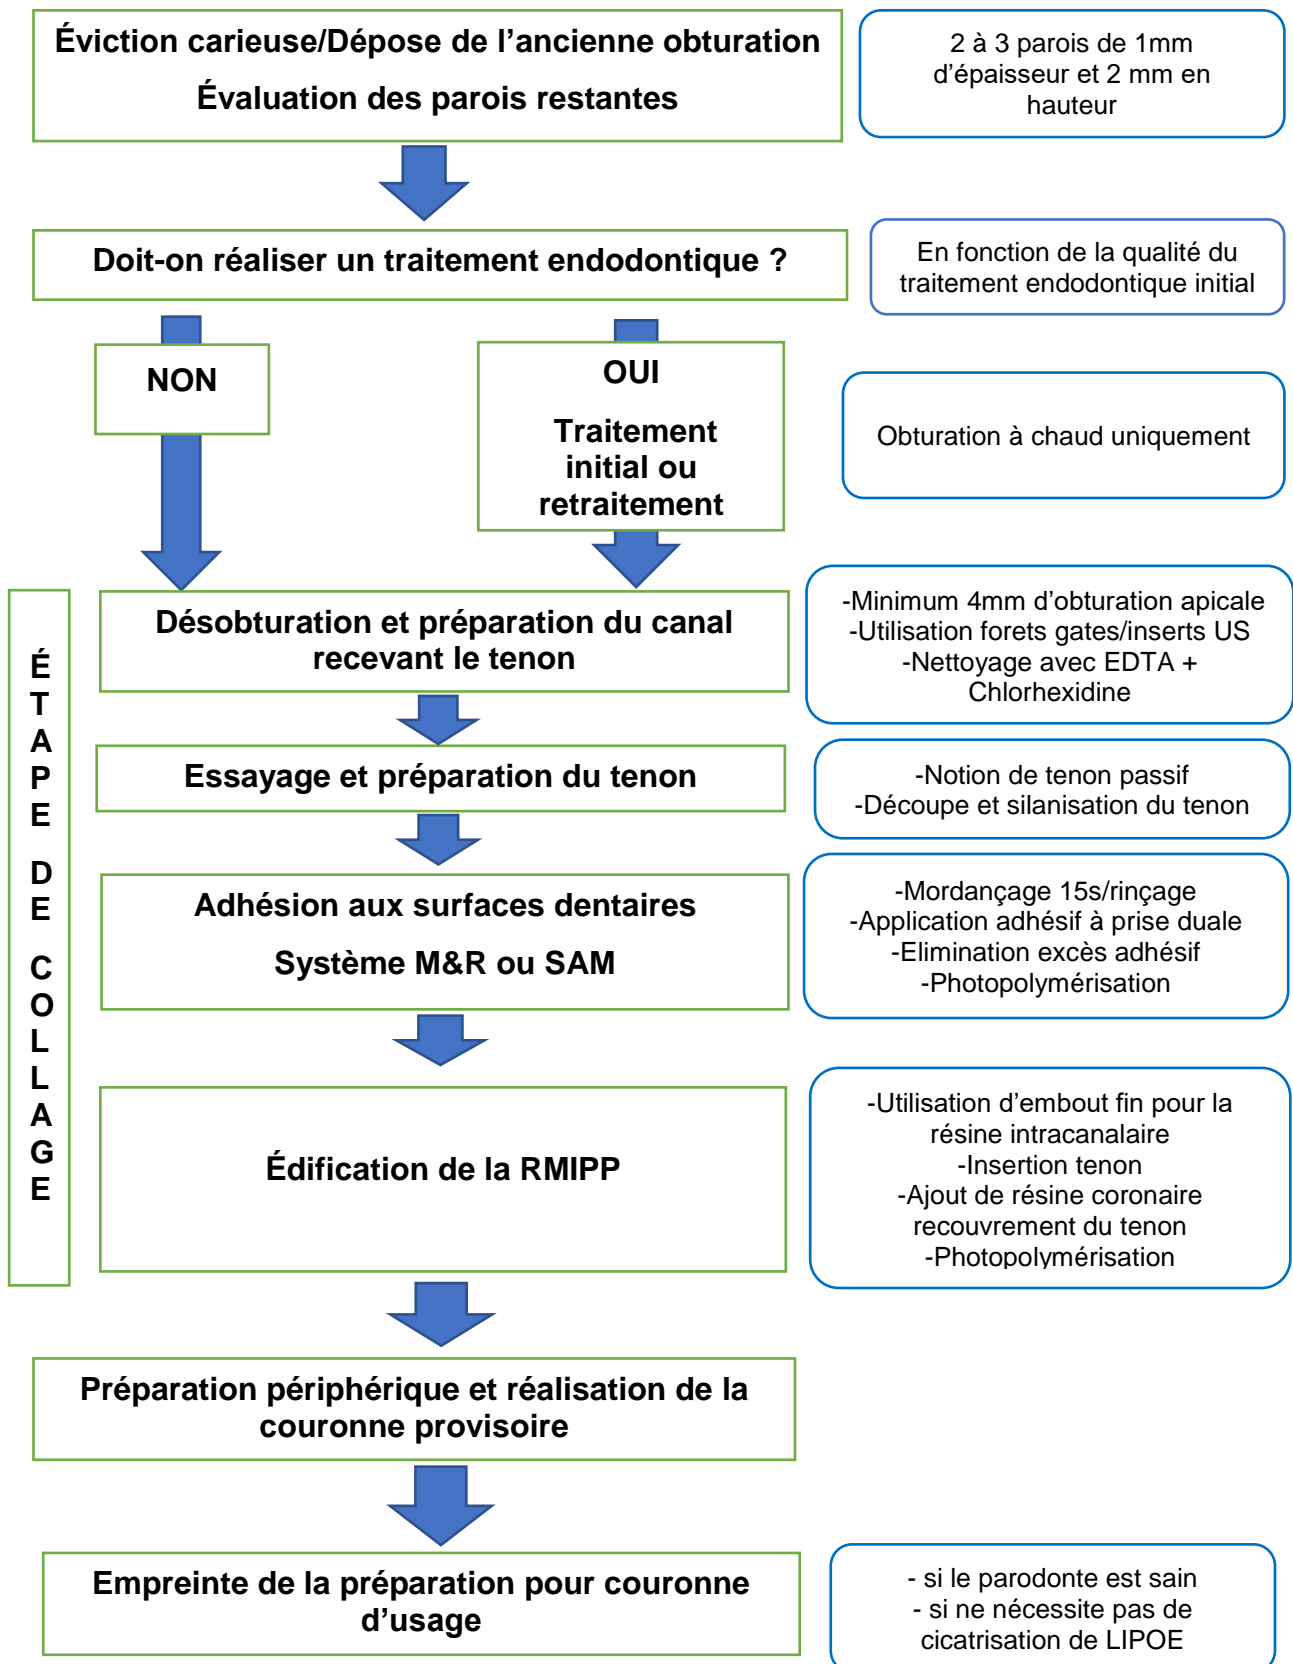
Éviction carieuse/Dépose de l'ancienne obturation

Évaluation des parois restantes

2 à 3 parois de 1mm d'épaisseur et 2 mm en hauteur

Doit-on réaliser un traitement endodontique ?

En fonction de la qualité du traitement endodontique initial

NON

OUI

Traitement initial ou retraitement

Obturation à chaud uniquement

ÉTAPE DE COLLAGE

Désobturation et préparation du canal recevant le tenon

-Minimum 4mm d'obturation apicale
-Utilisation forets gates/inserts US
-Nettoyage avec EDTA + Chlorhexidine

Essayage et préparation du tenon

-Notion de tenon passif
-Découpe et silanisation du tenon

Adhésion aux surfaces dentaires

Système M&R ou SAM

-Mordançage 15s/rinçage
-Application adhésif à prise duale
-Elimination excès adhésif
-Photopolymérisation

Édification de la RMIPP

-Utilisation d'embout fin pour la résine intracanalaire
-Insertion tenon
-Ajout de résine coronaire recouvrement du tenon
-Photopolymérisation

Préparation périphérique et réalisation de la couronne provisoire

Empreinte de la préparation pour couronne d'usage

- si le parodonte est sain
- si ne nécessite pas de cicatrisation de LIPOE